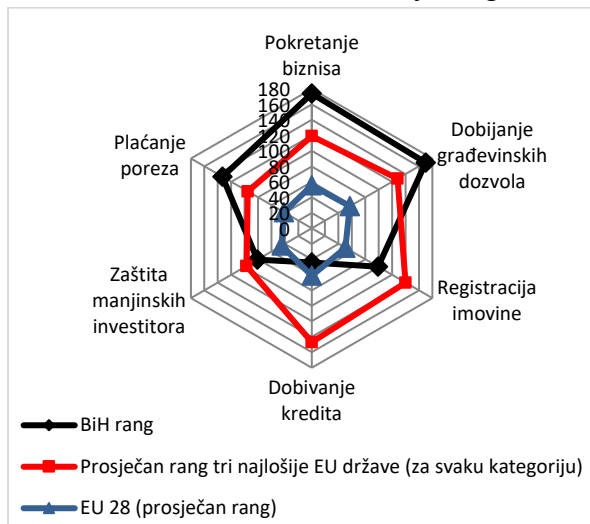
Pokretanje biznisa

180
160
140
120
100
80
60
40
20
0

Dobijanje građevinskih dozvola

Registracija imovine

Dobivanje kredita

Zaštita manjinskih investitora

Plaćanje poreza

BiH rang

Prosječan rang tri najlošije EU države (za svaku kategoriju)

EU 28 (prosječan rang)